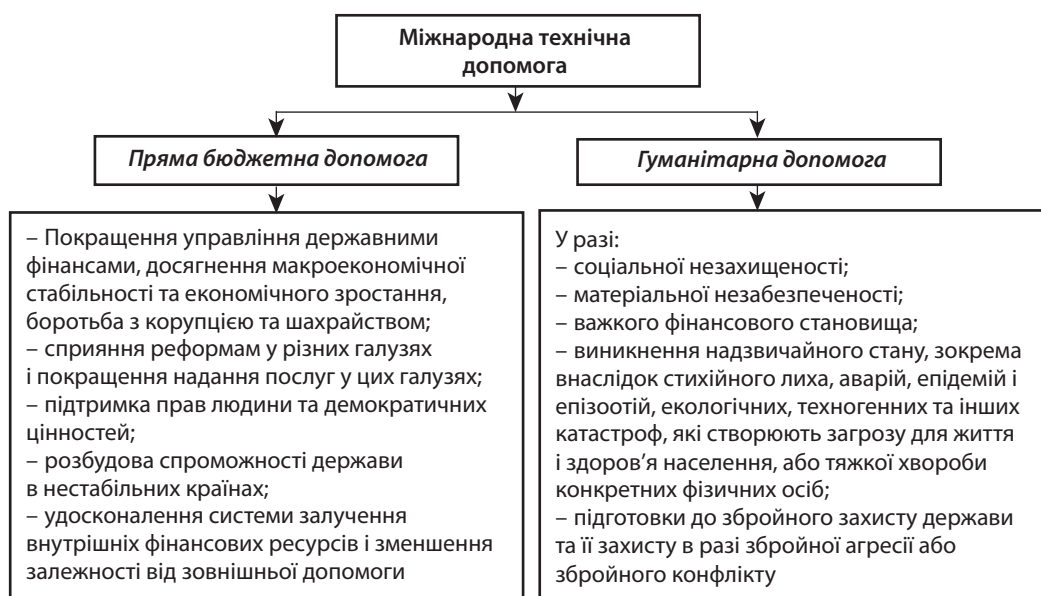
Міжнародна технічна допомога

Пряма бюджетна допомога

Гуманітарна допомога

– Покращення управління державними фінансами, досягнення макроекономічної стабільності та економічного зростання, боротьба з корупцією та шахрайством;
– сприяння реформам у різних галузях і покращення надання послуг у цих галузях;
– підтримка прав людини та демократичних цінностей;
– розбудова спроможності держави в нестабільних країнах;
– удосконалення системи залучення внутрішніх фінансових ресурсів і зменшення залежності від зовнішньої допомоги

У разі:
– соціальної незахищеності;
– матеріальної незабезпеченості;
– важкого фінансового становища;
– виникнення надзвичайного стану, зокрема внаслідок стихійного лиха, аварій, епідемій і епізоотій, екологічних, техногенних та інших катастроф, які створюють загрозу для життя і здоров'я населення, або тяжкої хвороби конкретних фізичних осіб;
– підготовки до збройного захисту держави та її захисту в разі збройної агресії або збройного конфлікту